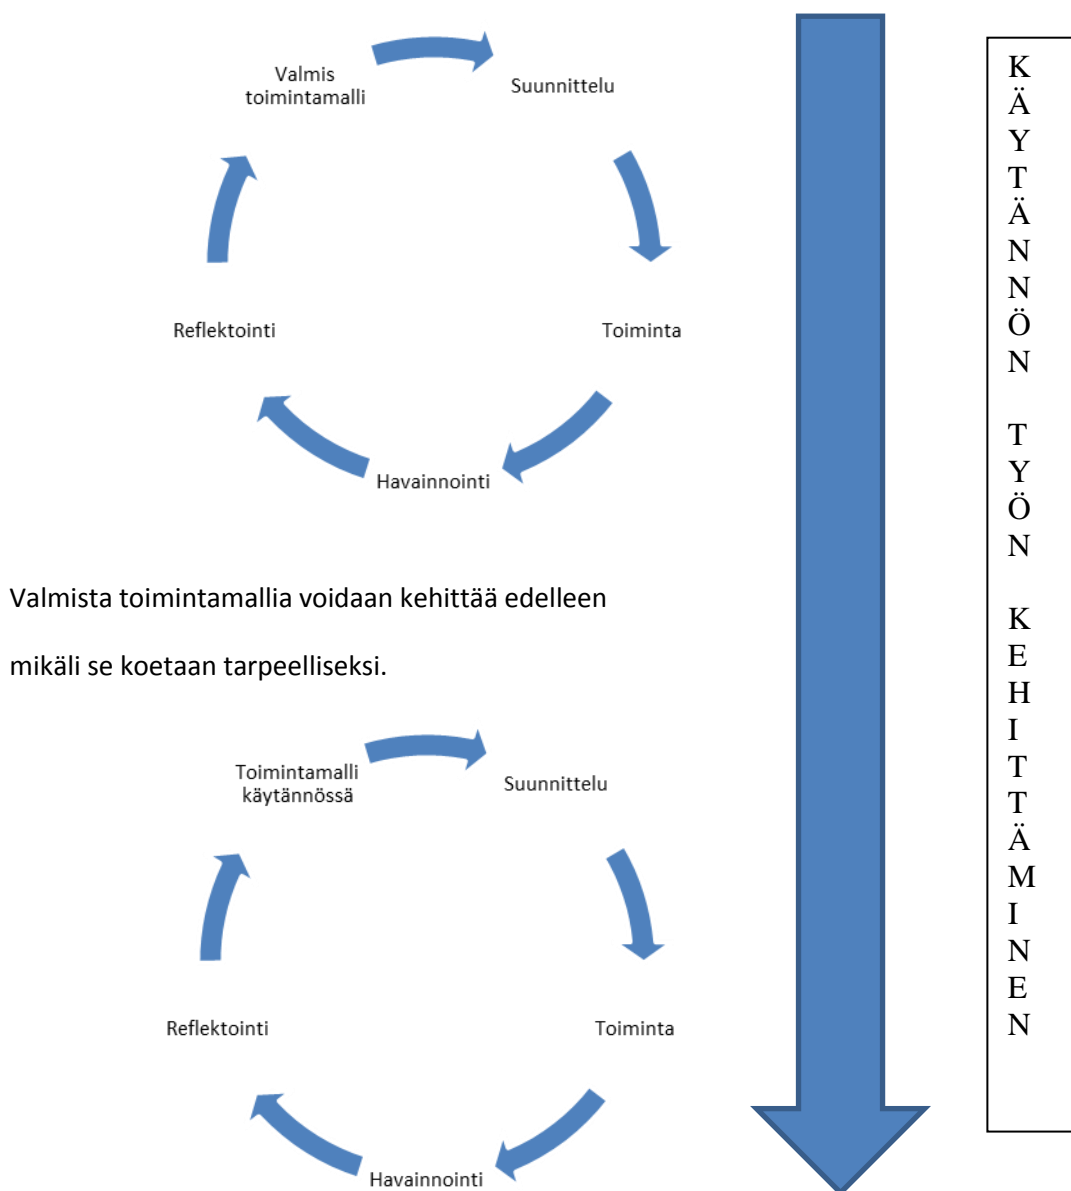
Valmis toimintamalli

Suunnittelu

Toiminta

Havainnointi

Reflektointi

Valmista toimintamallia voidaan kehittää edelleen mikäli se koetaan tarpeelliseksi.

Toimintamalli käytännössä

Suunnittelu

Toiminta

Havainnointi

Reflektointi

KÄYTÄNNÖN TYÖN KEHITTÄMINEN